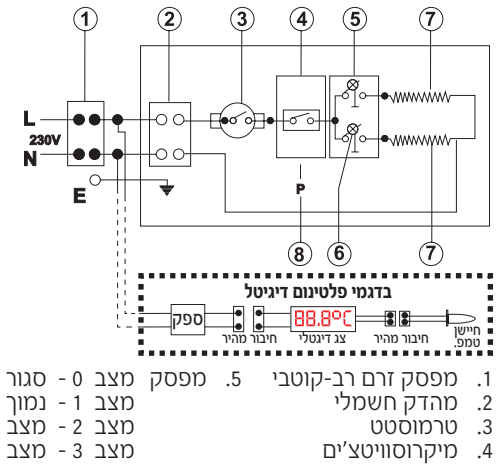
1 2 3 4 5 7

L
230V
N
E

P

8 6 7

בדגמי פלטינום דיגיטל

ספק
חיבור מהיר
88.8°C
צג דיגטלי
חיבור מהיר
חיישן טמפ.

1. מפסק זרם רב-קוטבי
2. מהדק חשמלי
3. טרמוסטט
4. מיקרוסוויטצ'ים

5. מפסק מצב 0 - סגור
מצב 1 - נמוך
מצב 2 - מצב
מצב 3 - מצב